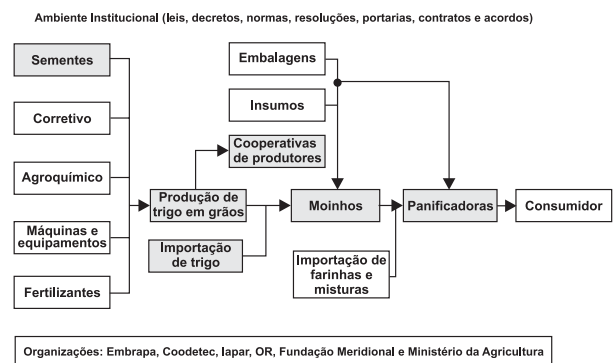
Ambiente Institucional (leis, decretos, normas, resoluções, portarias, contratos e acordos)

Sementes

Corretivo

Agroquímico

Máquinas e equipamentos

Fertilizantes

Embalagens

Insumos

Cooperativas de produtores

Produção de trigo em grãos

Importação de trigo

Moinhos

Importação de farinhas e misturas

Panificadoras

Consumidor

Organizações: Embrapa, Coodetec, Iapar, OR, Fundação Meridional e Ministério da Agricultura